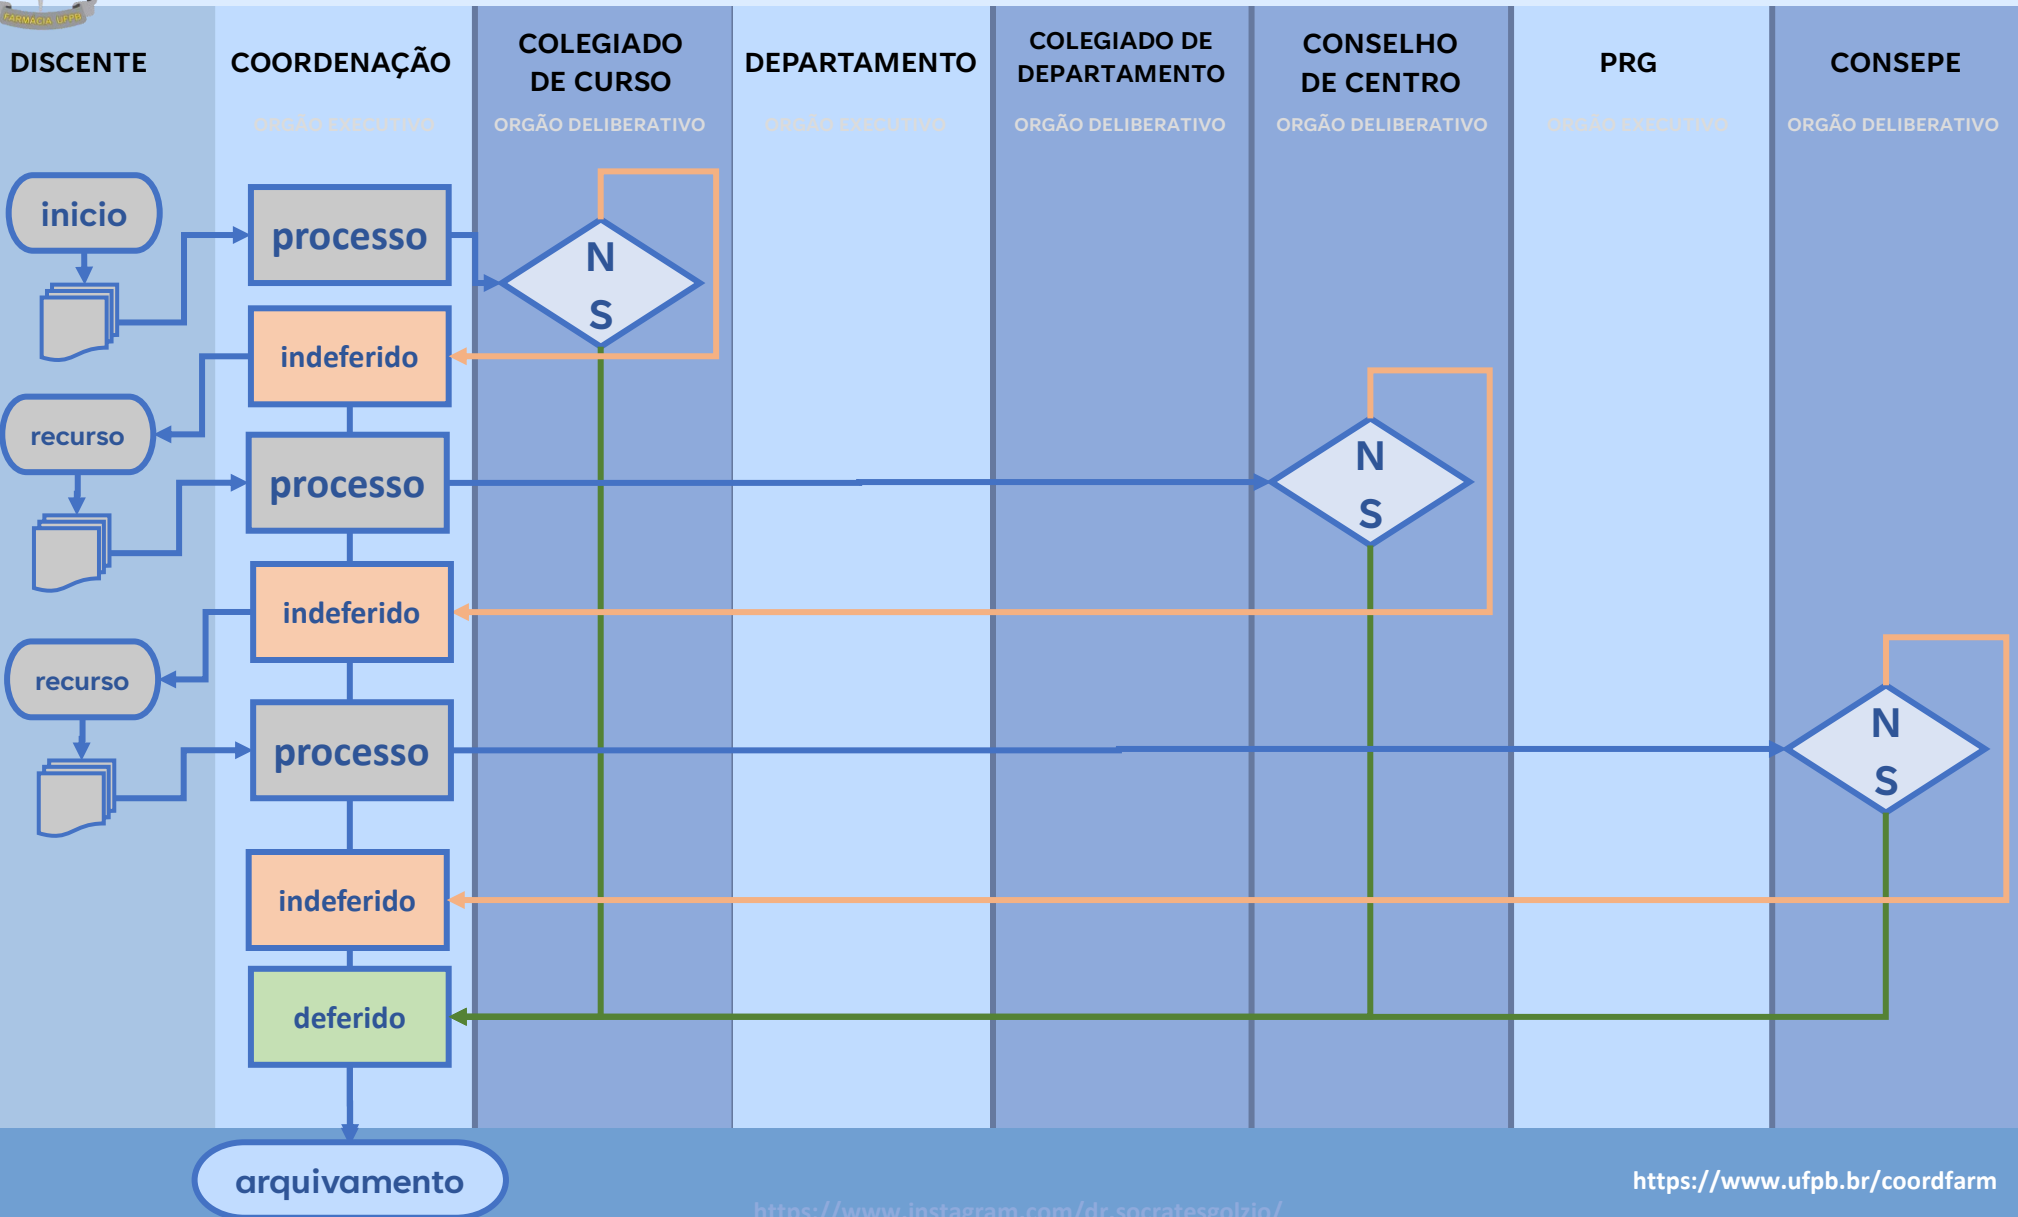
FARMÁCIA UFPB

DISCENTE

COORDENAÇÃO
ORGÃO EXECUTIVO

COLEGIADO DE CURSO
ORGÃO DELIBERATIVO

DEPARTAMENTO
ORGÃO EXECUTIVO

COLEGIADO DE DEPARTAMENTO
ORGÃO DELIBERATIVO

CONSELHO DE CENTRO
ORGÃO DELIBERATIVO

PRG
ORGÃO EXECUTIVO

CONSEPE
ORGÃO DELIBERATIVO

inicio

processo

N
S

indeferido

recurso

processo

N
S

indeferido

recurso

processo

N
S

indeferido

deferido

arquivamento

https://www.instagram.com/dr.socratesgolzio/

https://www.ufpb.br/coordfarm